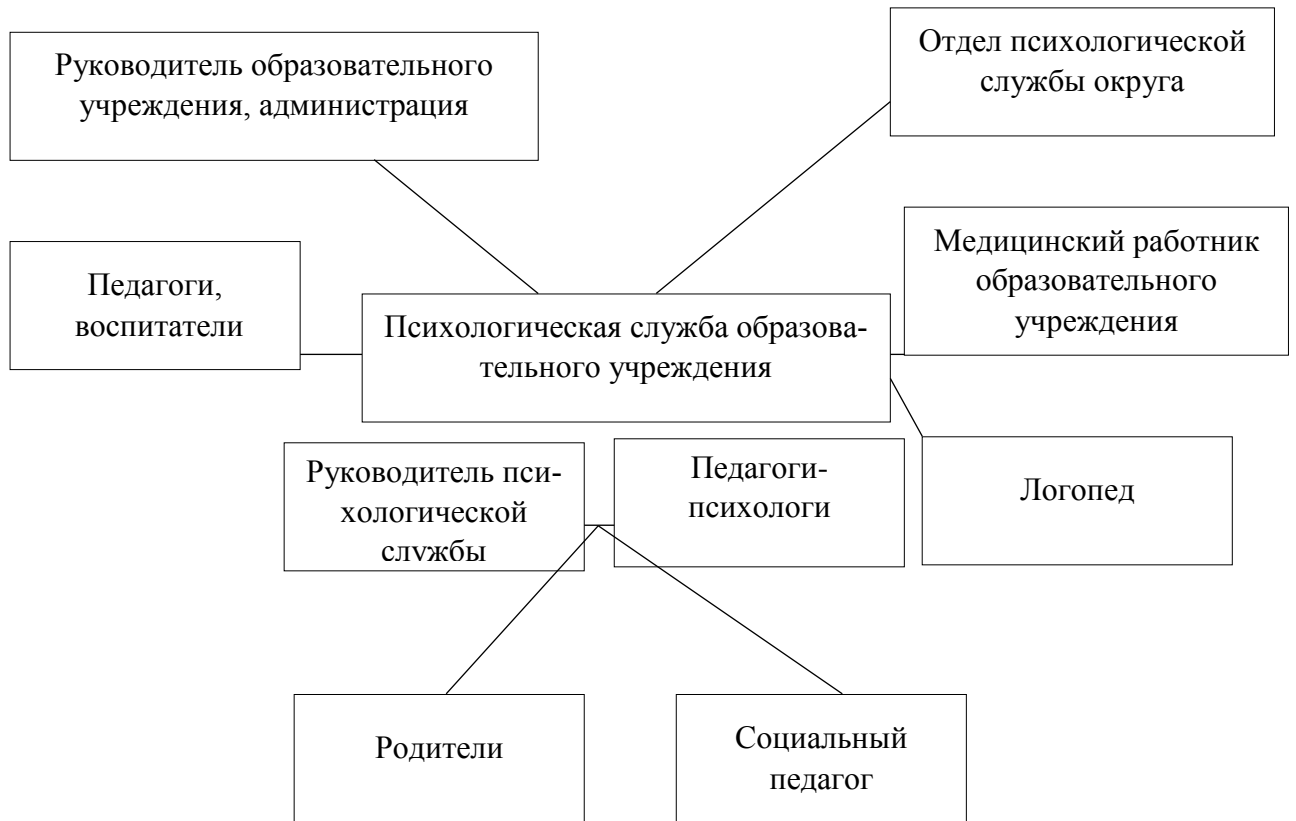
Руководитель образовательного учреждения, администрация

Отдел психологической службы округа

Педагоги, воспитатели

Психологическая служба образовательного учреждения

Медицинский работник образовательного учреждения

Руководитель психологической службы

Педагоги-психологи

Логопед

Родители

Социальный педагог